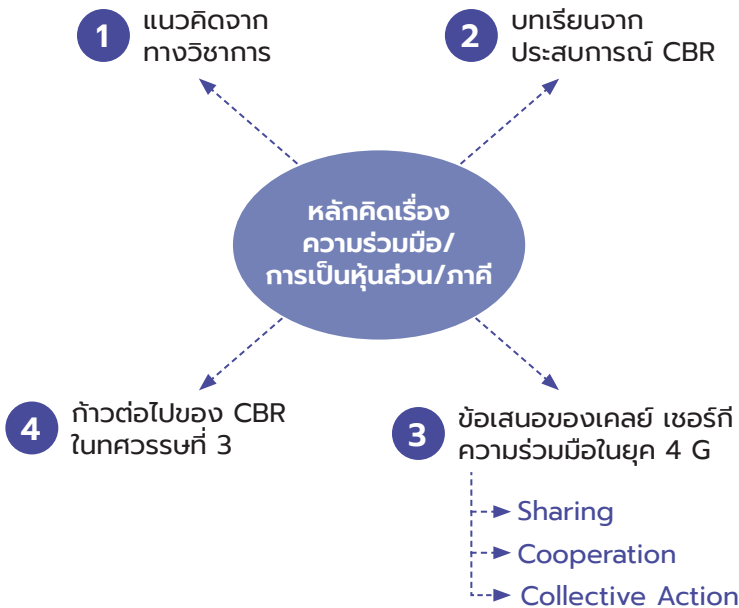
หลักคิดเรื่อง ความร่วมมือ/ การเป็นหุ้นส่วน/ภาคี

1 แนวคิดจาก ทางวิชาการ

2 บทเรียนจาก ประสบการณ์ CBR

3 ข้อเสนอของเคลย์ เชอร์กี ความร่วมมือในยุค 4 G

Sharing

Cooperation

Collective Action

4 ก้าวต่อไปของ CBR ในทศวรรษที่ 3